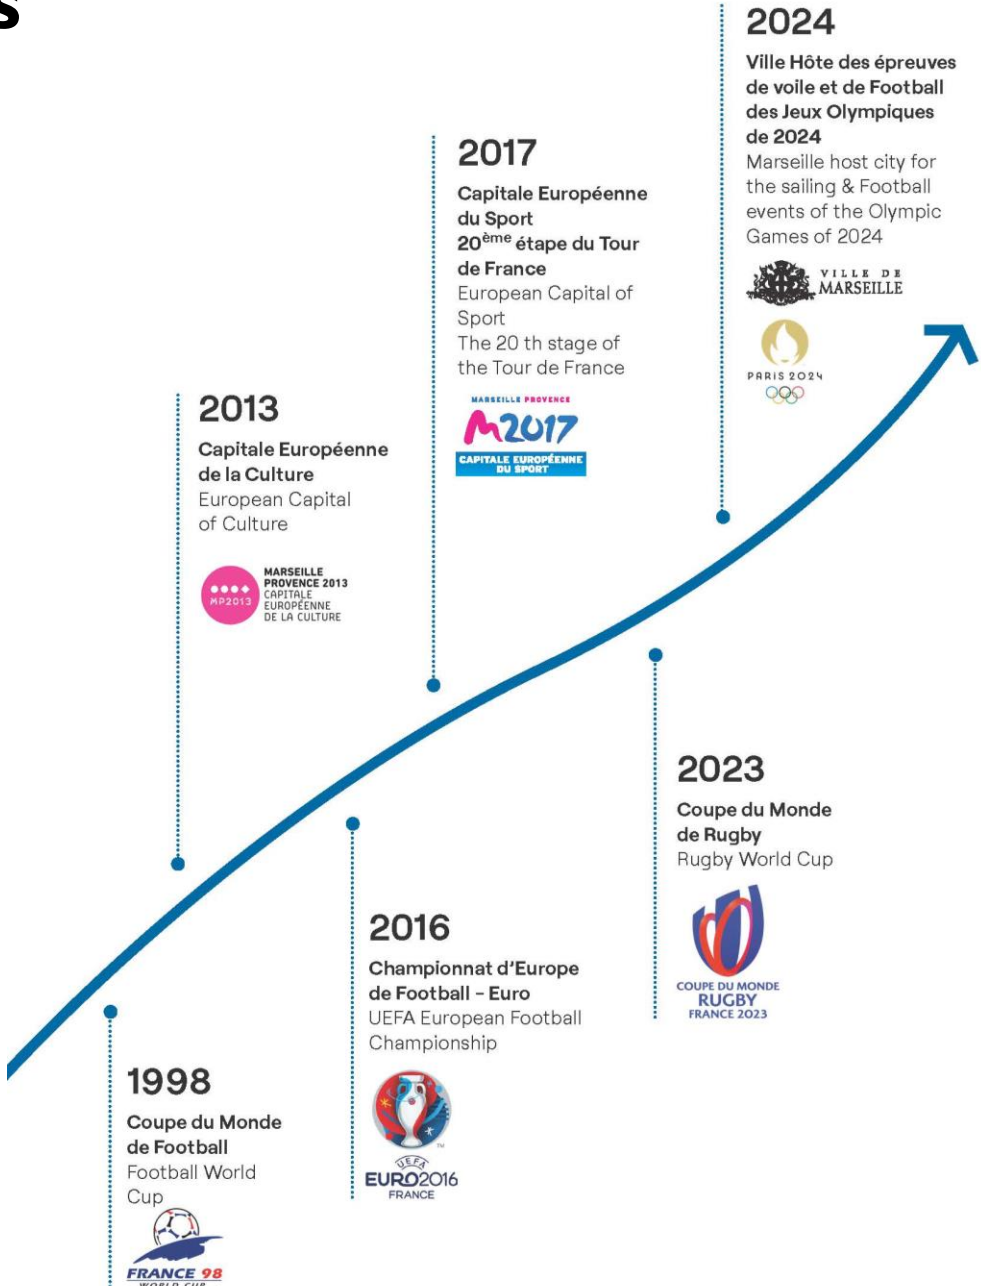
S

2024

Ville Hôte des épreuves de voile et de Football des Jeux Olympiques de 2024
Marseille host city for the sailing & Football events of the Olympic Games of 2024

VILLE DE MARSEILLE

PARIS 2024

2017

Capitale Européenne du Sport
20$^{ème}$ étape du Tour de France
European Capital of Sport
The 20 th stage of the Tour de France

MARSEILLE PROVENCE
M2017
CAPITALE EUROPÉENNE DU SPORT

2013

Capitale Européenne de la Culture
European Capital of Culture

MP2013
MARSEILLE PROVENCE 2013 CAPITALE EUROPÉENNE DE LA CULTURE

2023

Coupe du Monde de Rugby
Rugby World Cup

COUPE DU MONDE RUGBY FRANCE 2023

2016

Championnat d'Europe de Football - Euro
UEFA European Football Championship

UEFA EURO2016 FRANCE

1998

Coupe du Monde de Football
Football World Cup

FRANCE 98 WORLD CUP